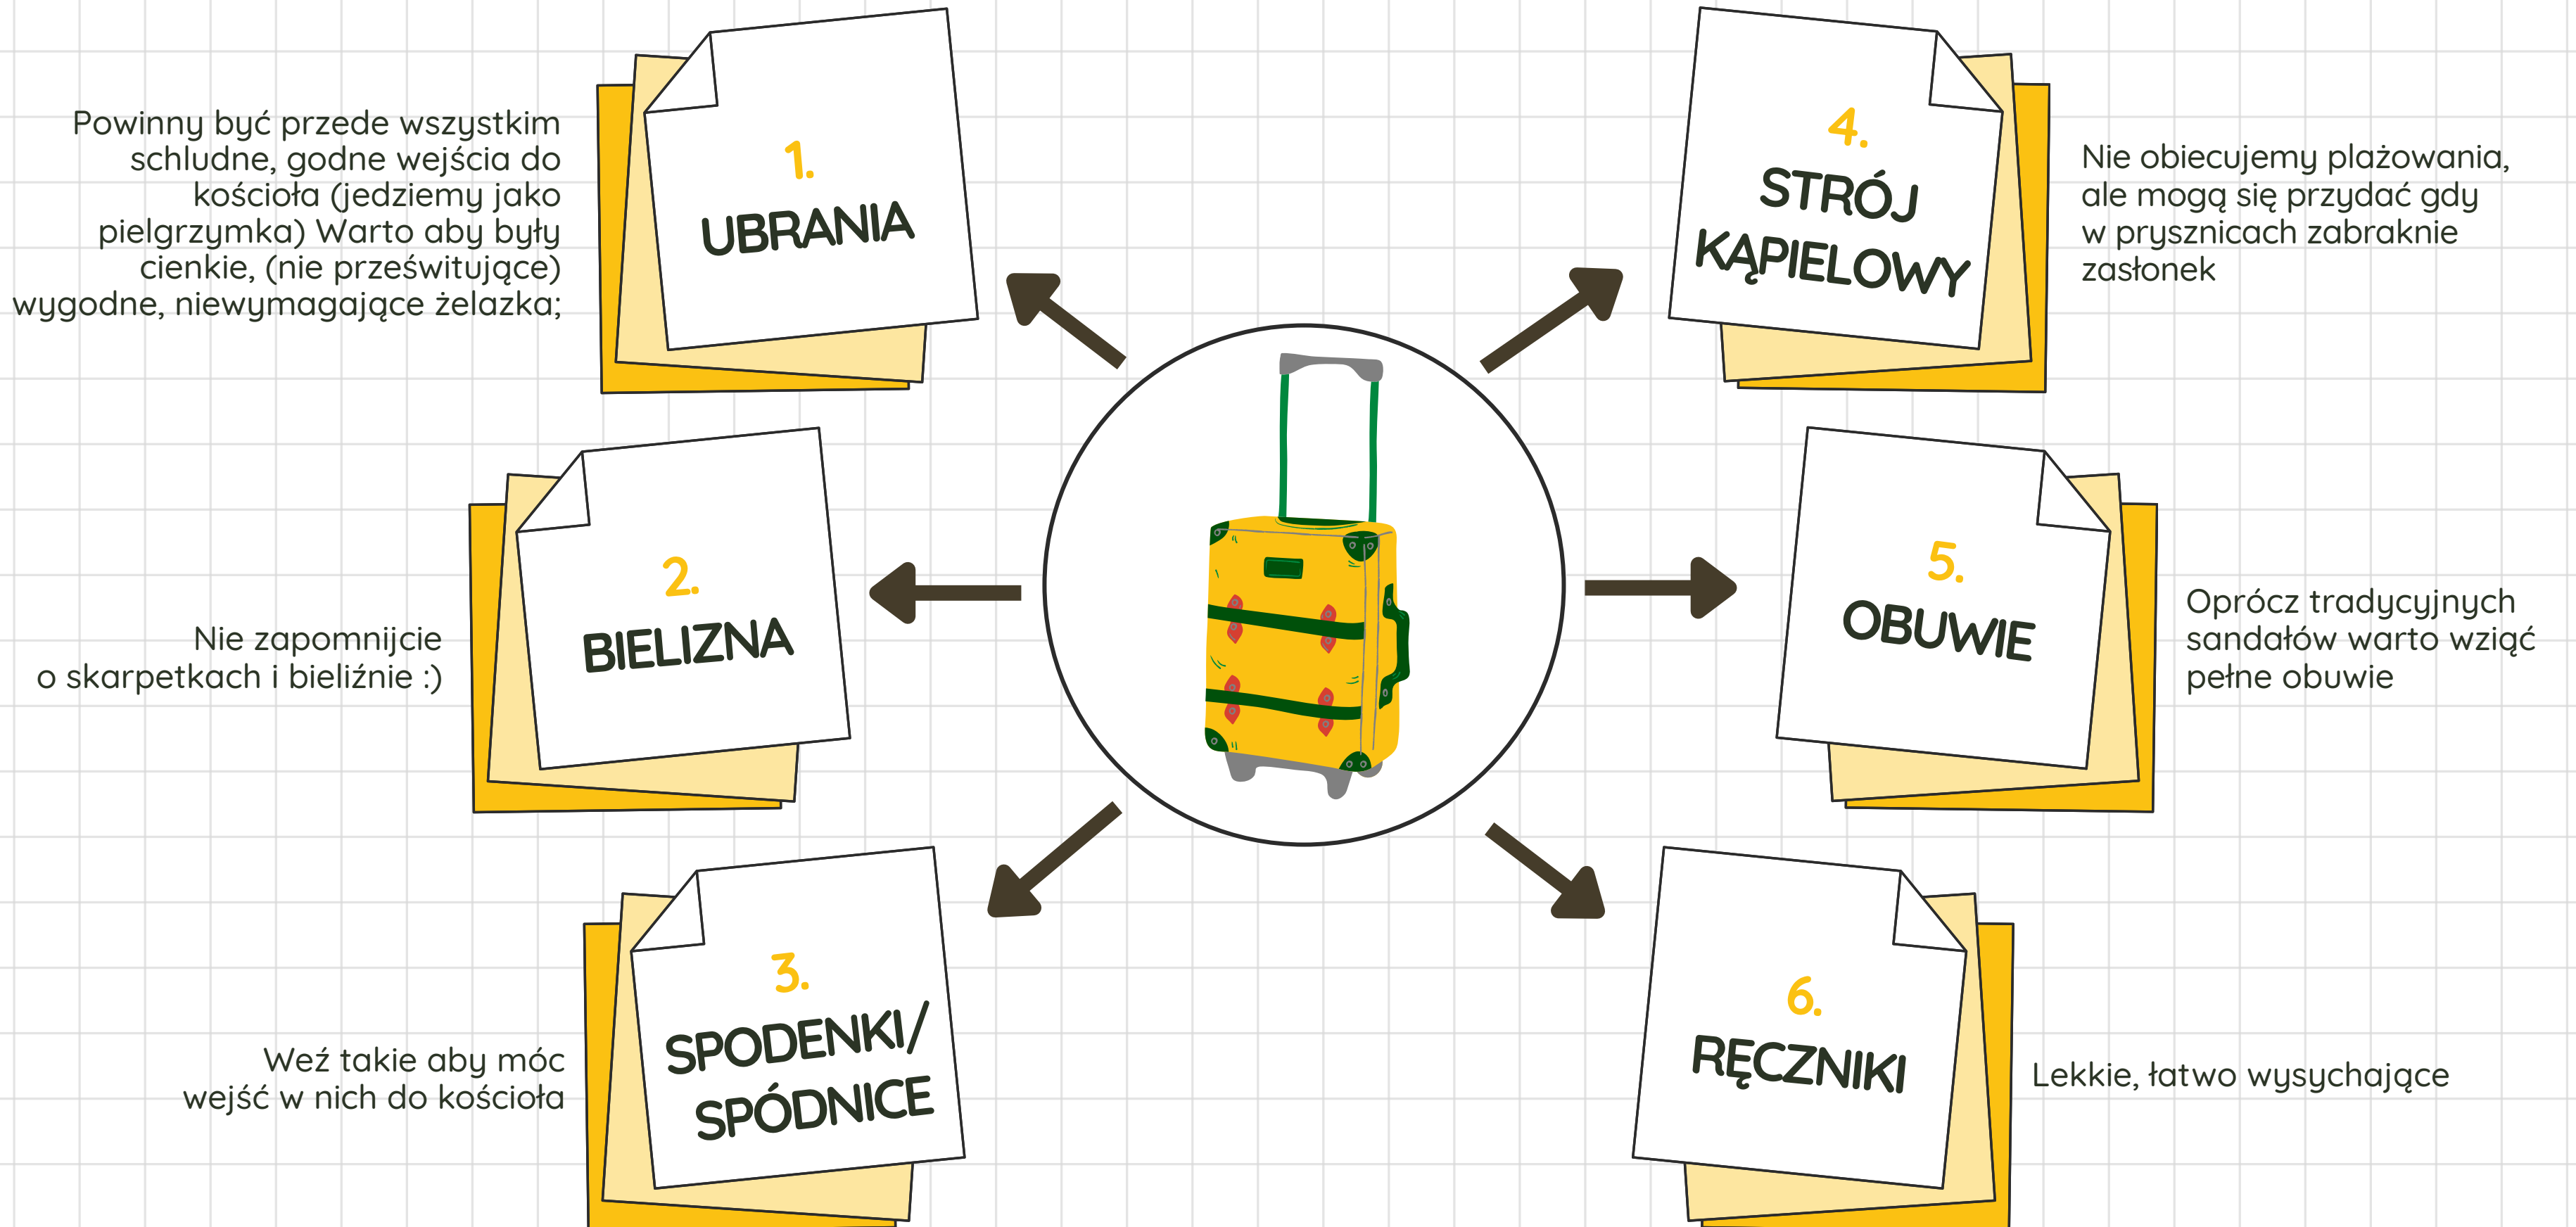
Powinny być przede wszystkim schludne, godne wejścia do kościoła (jedziemy jako pielgrzymka) Warto aby były cienkie, (nie prześwitujące) wygodne, niewymagające żelazka;

1.
UBRANIA

4.
STRÓJ KĄPIELOWY

Nie obiecujemy plażowania, ale mogą się przydać gdy w prysznicach zabraknie zasłonek

Nie zapomnijcie o skarpetkach i bieliźnie :)

2.
BIELIZNA

5.
OBUWIE

Oprócz tradycyjnych sandałów warto wziąć pełne obuwie

Weź takie aby móc wejść w nich do kościoła

3.
SPODENKI/ SPÓDNICE

6.
RĘCZNIKI

Lekkie, łatwo wysychające